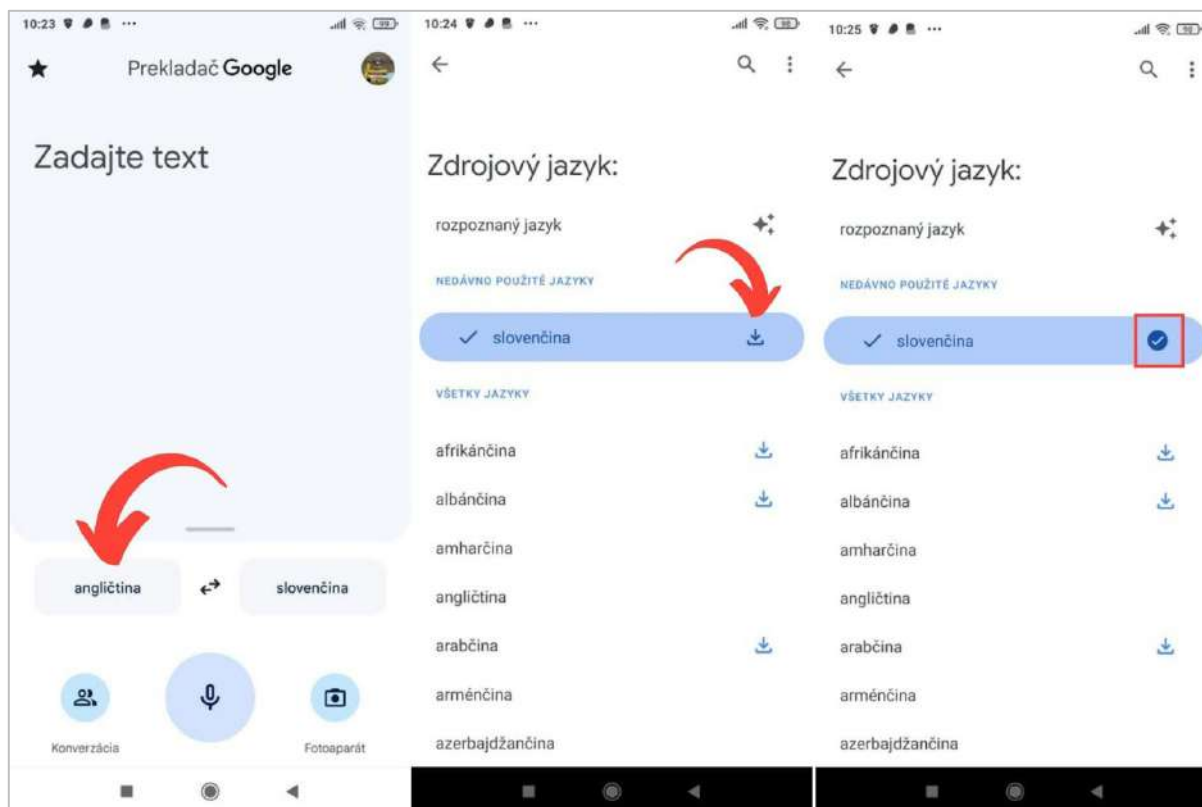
10:23 ···

Prekladač Google

Zadajte text

angličtina

slovenčina

Konverzácia

Fotoaparát

10:24 ···

Zdrojový jazyk:

rozpoznaný jazyk

NEDÁVNO POUŽITÉ JAZYKY

slovenčina

VŠETKY JAZYKY

afrikánčina

albánčina

amharčina

angličtina

arabčina

arménčina

azerbajdžančina

10:25 ···

Zdrojový jazyk:

rozpoznaný jazyk

NEDÁVNO POUŽITÉ JAZYKY

slovenčina

VŠETKY JAZYKY

afrikánčina

albánčina

amharčina

angličtina

arabčina

arménčina

azerbajdžančina